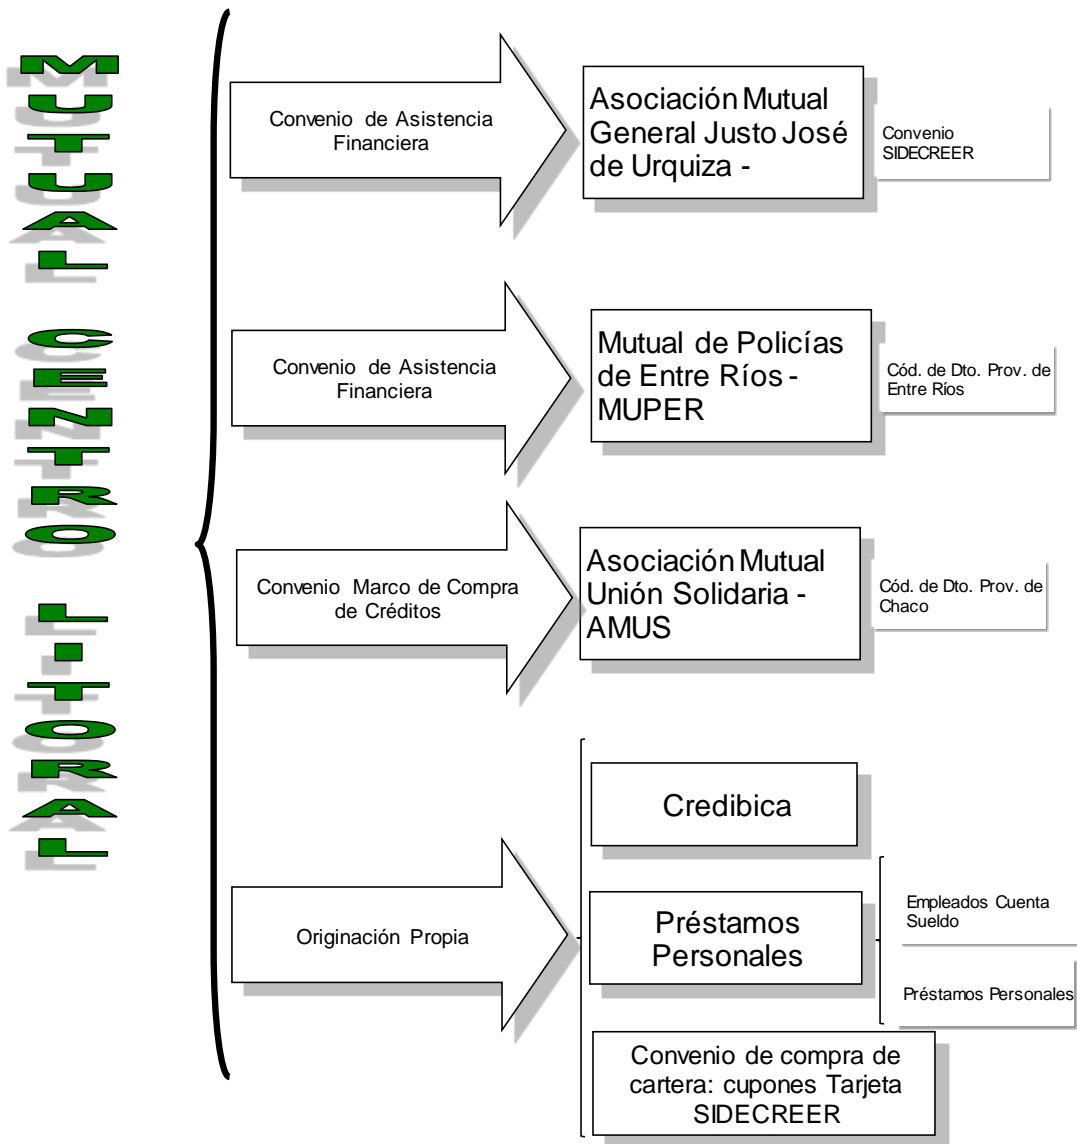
MUTUAL CENTRO LITORAL

Convenio de Asistencia Financiera

Asociación Mutual General Justo José de Urquiza -

Convenio SIDECREER

Convenio de Asistencia Financiera

Mutual de Policías de Entre Ríos - MUPER

Cód. de Dto. Prov. de Entre Ríos

Convenio Marco de Compra de Créditos

Asociación Mutual Unión Solidaria - AMUS

Cód. de Dto. Prov. de Chaco

Originación Propia

Credibica

Préstamos Personales

Empleados Cuenta Sueldo

Préstamos Personales

Convenio de compra de cartera: cupones Tarjeta SIDECREER